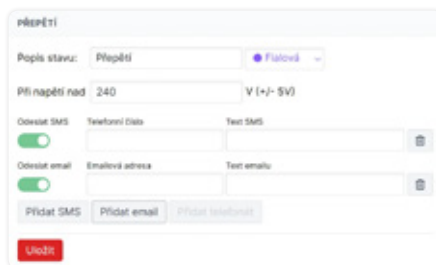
PŘEPĚTÍ

Popis stavu: Přepětí

Fialová

Při napětí nad 240 V (+/- 5V)

Odeslat SMS

Telefonní číslo

Text SMS

Odeslat email

Emailová adresa

Text emailu

Přidat SMS

Přidat email

Přidat telefonát

Uložit